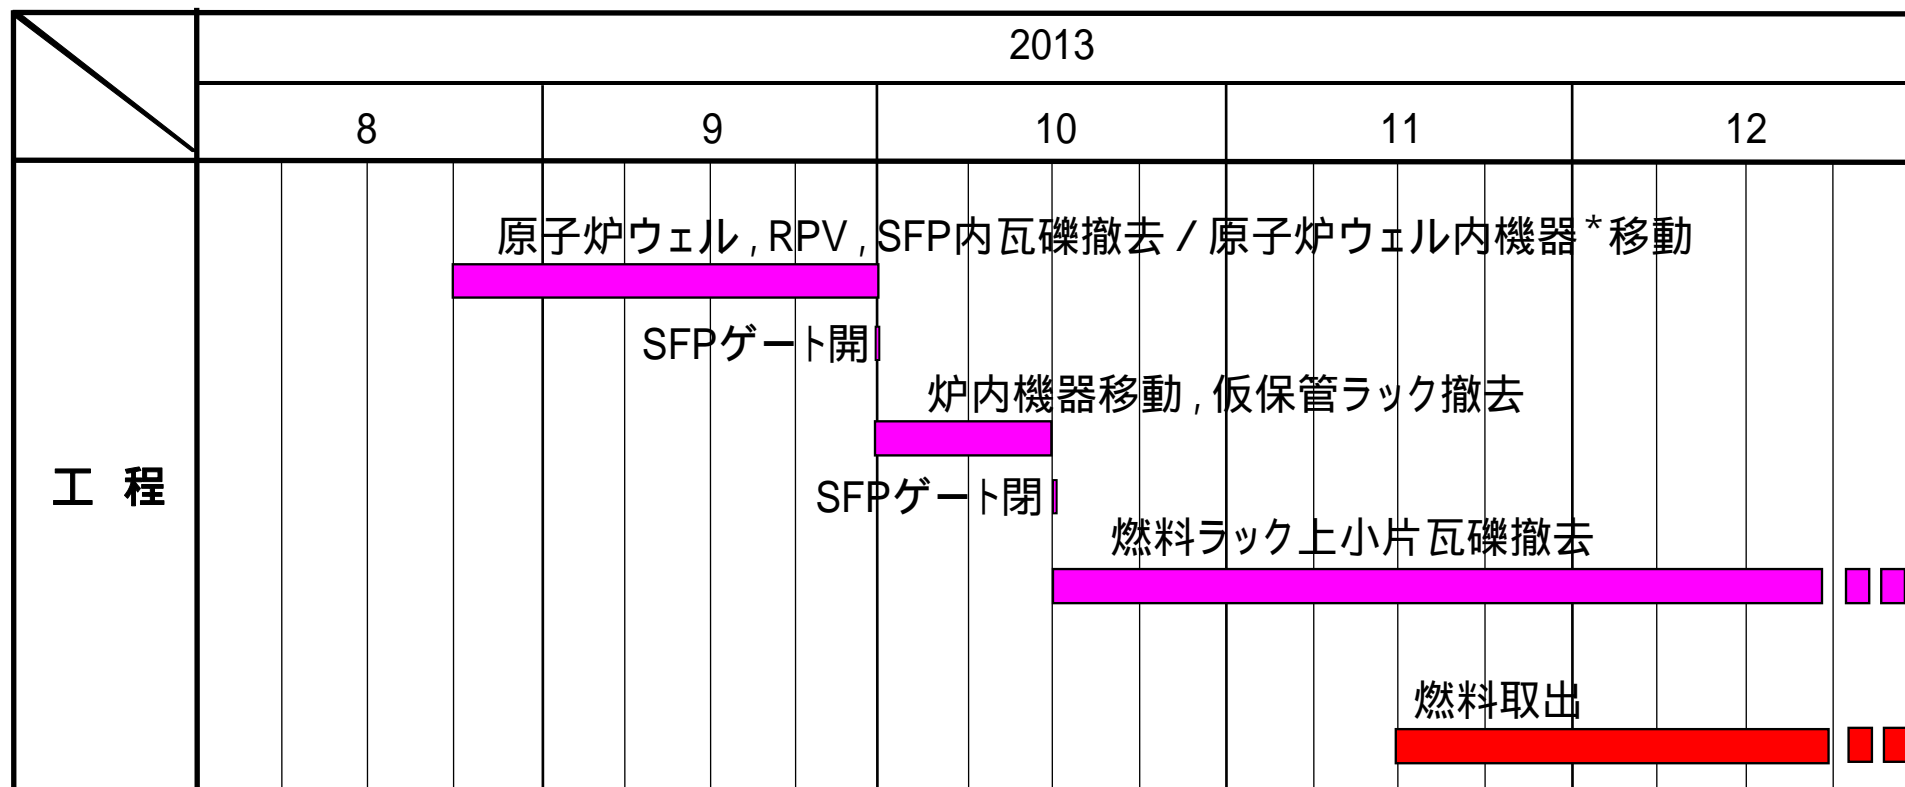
| | 2013 | | | | |
|---|---|---|---|---|---|
| | 8 | 9 | 10 | 11 | 12 |
| 工　程 | | | | | |

原子炉ウェル，RPV，SFP内瓦礫撤去／原子炉ウェル内機器＊移動

SFPゲート開

炉内機器移動，仮保管ラック撤去

SFPゲート閉

燃料ラック上小片瓦礫撤去

燃料取出